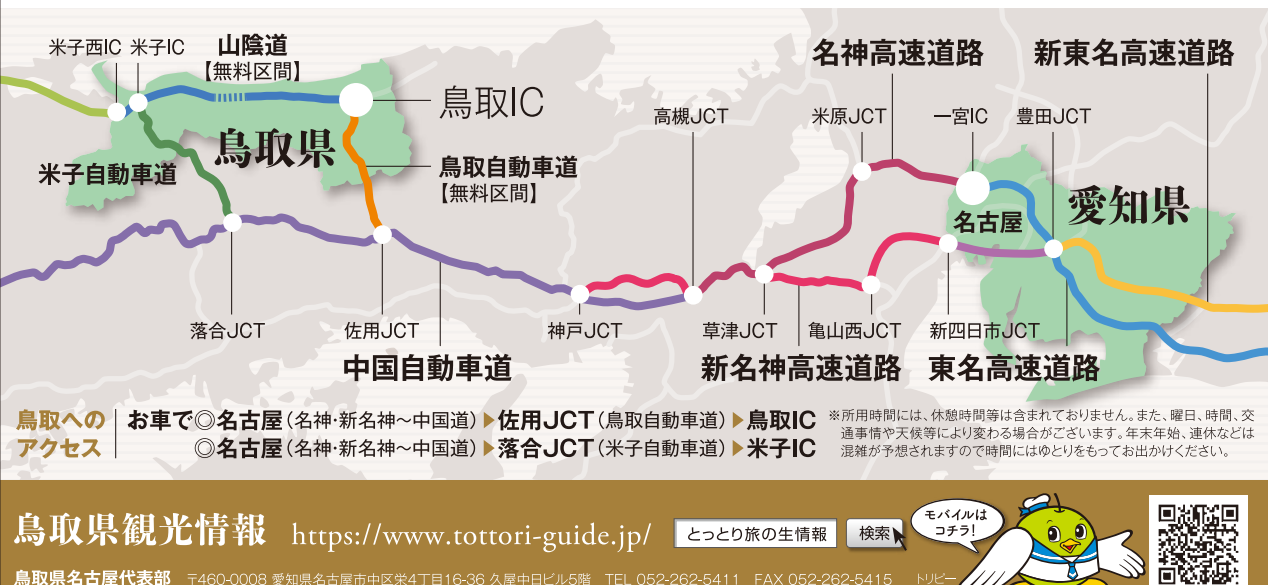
米子西IC 米子IC 山陰道【無料区間】

鳥取IC

鳥取県

米子自動車道

鳥取自動車道【無料区間】

名神高速道路

新東名高速道路

高槻JCT

米原JCT

一宮IC

豊田JCT

名古屋

愛知県

落合JCT

佐用JCT

神戸JCT

草津JCT

亀山西JCT

新四日市JCT

中国自動車道

新名神高速道路

東名高速道路

鳥取へのアクセス

お車で◎名古屋（名神・新名神〜中国道）▶佐用JCT（鳥取自動車道）▶鳥取IC
◎名古屋（名神・新名神〜中国道）▶落合JCT（米子自動車道）▶米子IC

※所用時間には、休憩時間等は含まれておりません。また、曜日、時間、交通事情や天候等により変わる場合がございます。年末年始、連休などは混雑が予想されますので時間にはゆとりをもってお出かけください。

鳥取県観光情報 https://www.tottori-guide.jp/

とっとり旅の生情報 検索

モバイルはコチラ!

鳥取県名古屋代表部 〒460-0008 愛知県名古屋市中区栄4丁目16-36 久屋中日ビル5階 TEL 052-262-5411 FAX 052-262-5415 トリピー